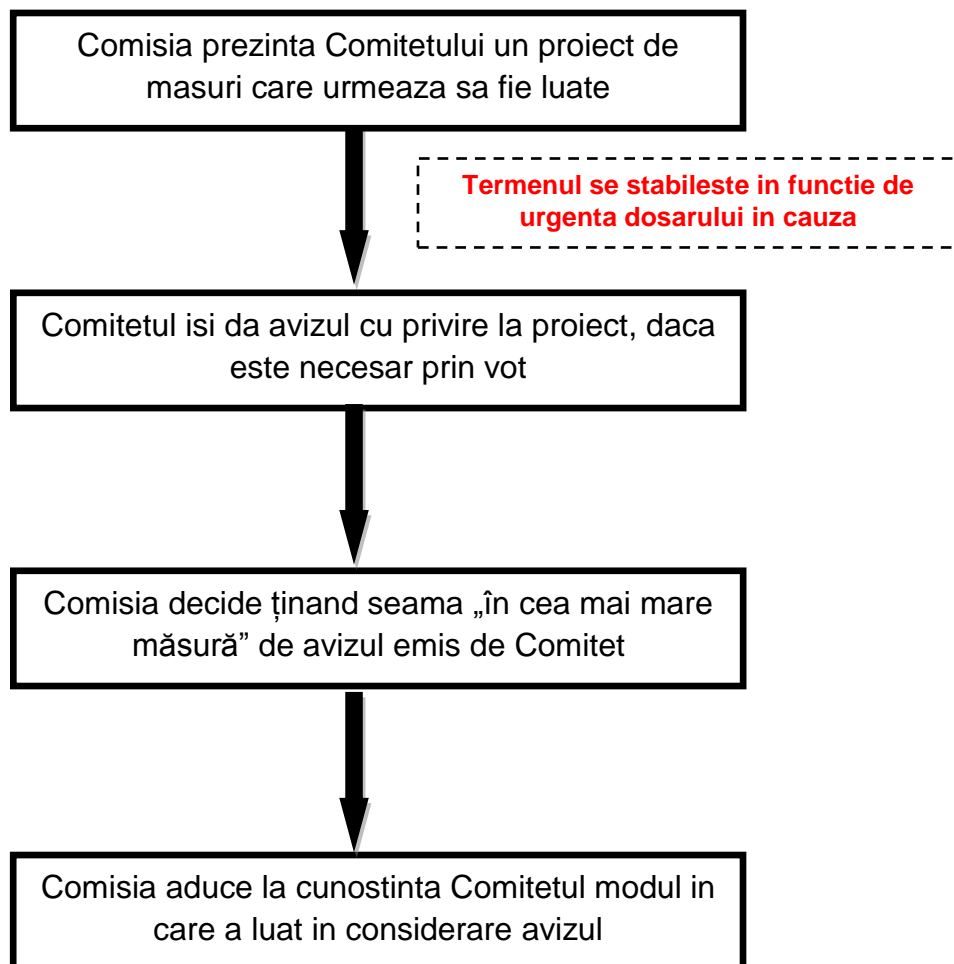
Comisia prezinta Comitetului un proiect de masuri care urmeaza sa fie luate

Termenul se stabileste in functie de urgenta dosarului in cauza

Comitetul isi da avizul cu privire la proiect, daca este necesar prin vot

Comisia decide ținand seama „în cea mai mare măsură” de avizul emis de Comitet

Comisia aduce la cunostinta Comitetul modul in care a luat in considerare avizul